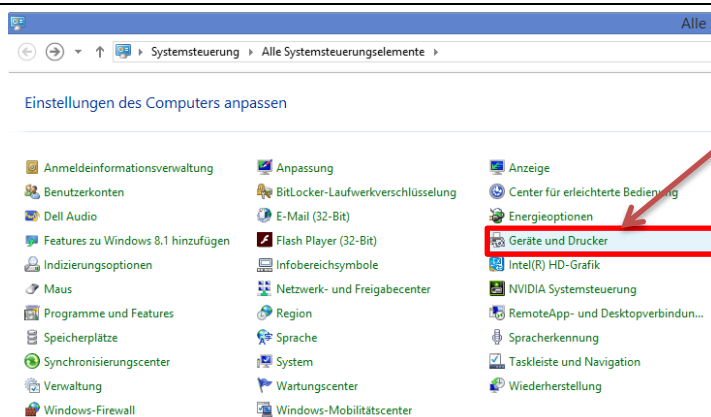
Alle

Systemsteuerung › Alle Systemsteuerungselemente ›

Einstellungen des Computers anpassen

Anmeldeinformationsverwaltung
Benutzerkonten
Dell Audio
Features zu Windows 8.1 hinzufügen
Indizierungsoptionen
Maus
Programme und Features
Speicherplätze
Synchronisierungscenter
Verwaltung
Windows-Firewall

Anpassung
BitLocker-Laufwerkverschlüsselung
E-Mail (32-Bit)
Flash Player (32-Bit)
Infobereichsymbole
Netzwerk- und Freigabecenter
Region
Sprache
System
Wartungscenter
Windows-Mobilitätscenter

Anzeige
Center für erleichterte Bedienung
Energieoptionen
Geräte und Drucker
Intel(R) HD-Grafik
NVIDIA Systemsteuerung
RemoteApp- und Desktopverbindun...
Spracherkennung
Taskleiste und Navigation
Wiederherstellung